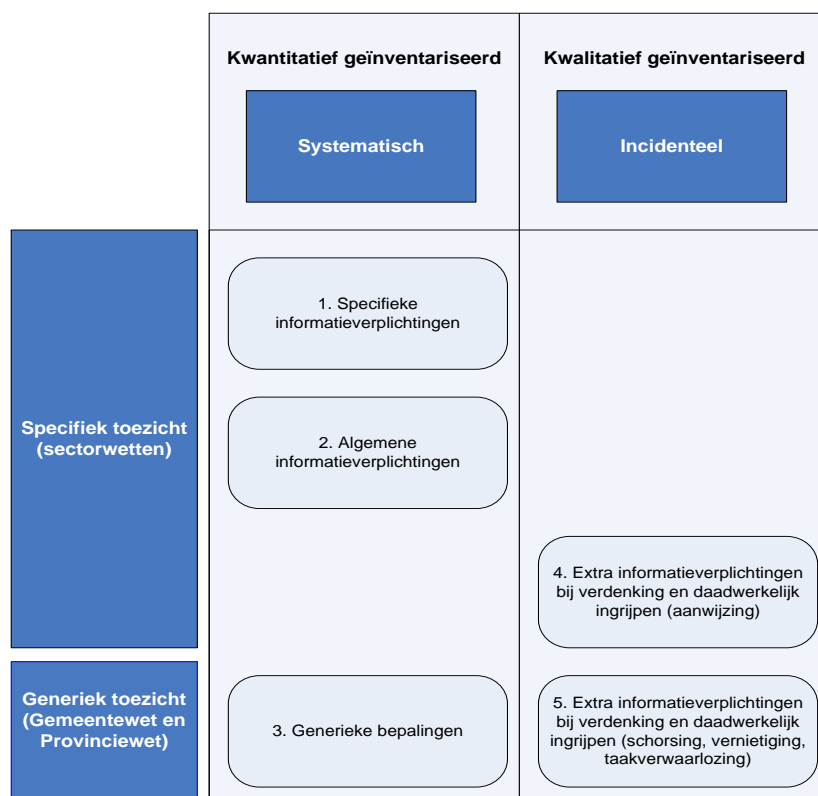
| | Kwantitatief geïnventariseerd | Kwalitatief geïnventariseerd |
|---|---|---|
| | Systematisch | Incidenteel |
| Specifiek toezicht (sectorwetten) | 1. Specifieke informatieverplichtingen | |
| | 2. Algemene informatieverplichtingen | |
| | | 4. Extra informatieverplichtingen bij verdenking en daadwerkelijk ingrijpen (aanwijzing) |
| Generiek toezicht (Gemeentewet en Provinciewet) | 3. Generieke bepalingen | 5. Extra informatieverplichtingen bij verdenking en daadwerkelijk ingrijpen (schorsing, vernietiging, taakverwaarlozing) |